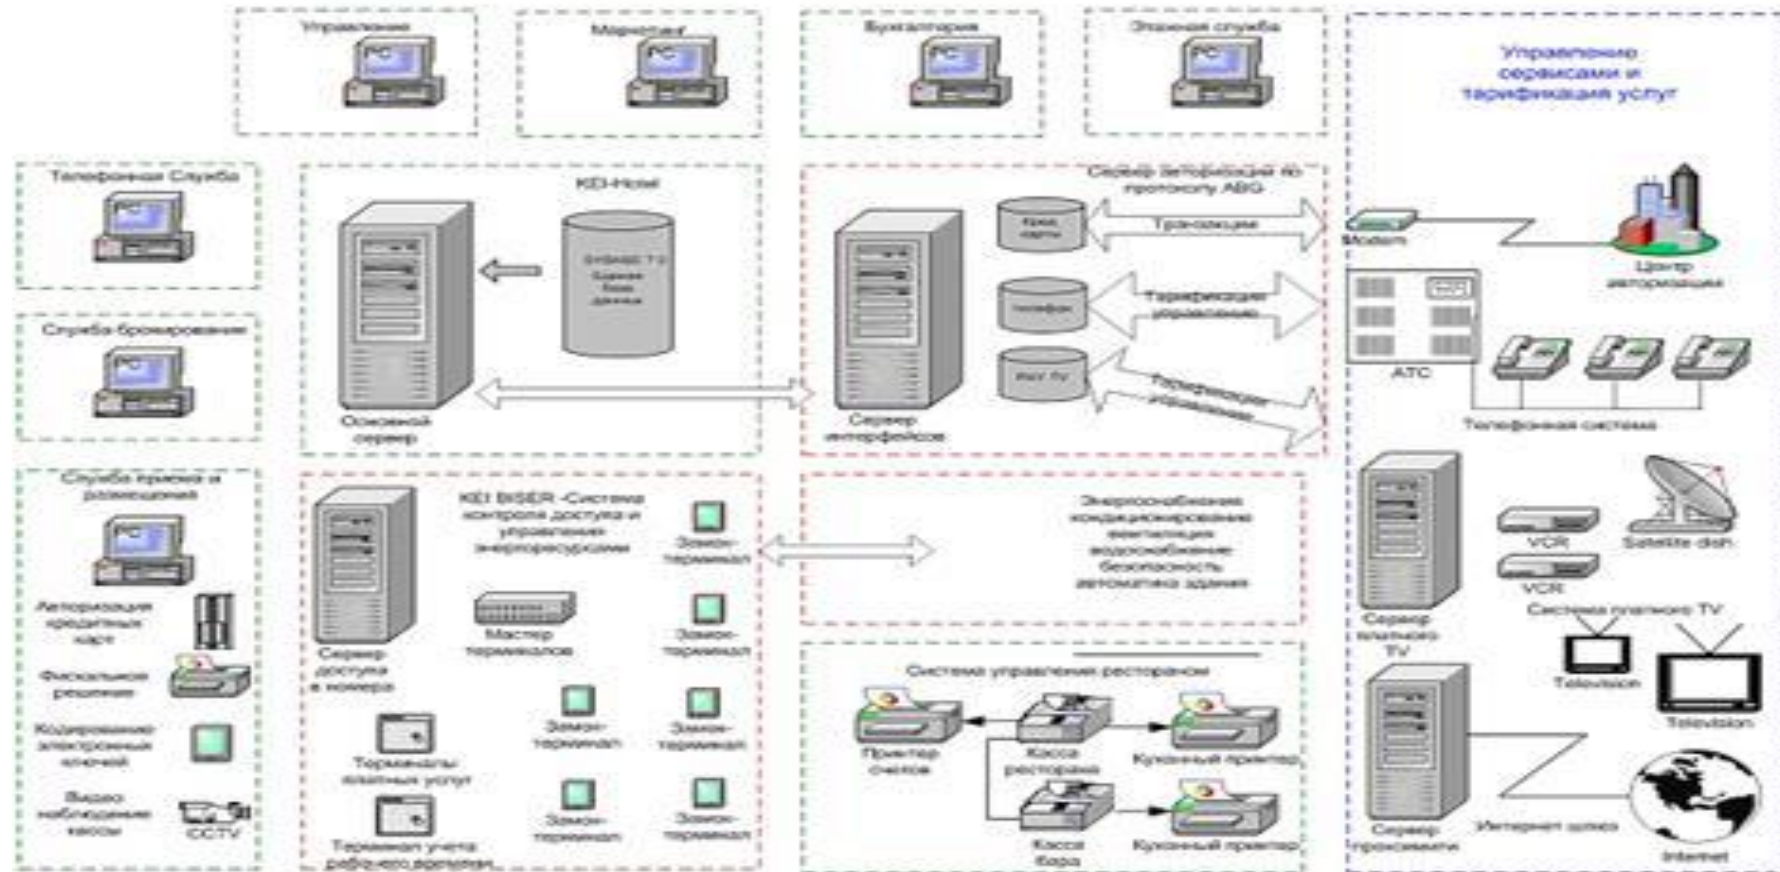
Управление
PC
Маркетинг
PC
Бухгалтерия
PC
Этажная служба
PC
Управление сервисами и тарификация услуг

Телефонная Служба
PC
KEI-Hotel
SYBASE 7.0 Единая база данных
Основной сервер
Сервер авторизации по протоколу ABG
Кред. карты
Транзакции
Телефон
Тарификация управление
Pay TV
Тарификация управление
Сервер интерфейсов
Modem
Центр авторизации
АТС
Телефонная система

Служба бронирования
PC

Служба приема и размещения
PC
Авторизация кредитных карт
Фискальное решение
Кодирование электронных ключей
Видео наблюдение кассы
CCTV

KEI BISER -Система контроля доступа и управления энергоресурсами
Сервер доступа в номера
Замок-терминал
Мастер терминалов
Замок-терминал
Замок-терминал
Замок-терминал
Терминалы платных услуг
Терминал учета рабочего времени
Замок-терминал
Замок-терминал

Энергопотребление кондиционирование вентиляция водоснабжение безопасность автоматика здания

Система управления рестораном
Принтер счетов
Касса ресторана
Кухонный принтер
Касса бара
Кухонный принтер

Сервер платного TV
VCR
VCR
Satellite dish
Система платного TV
Television
Television
Сервер проксимити
Интернет шлюз
Internet